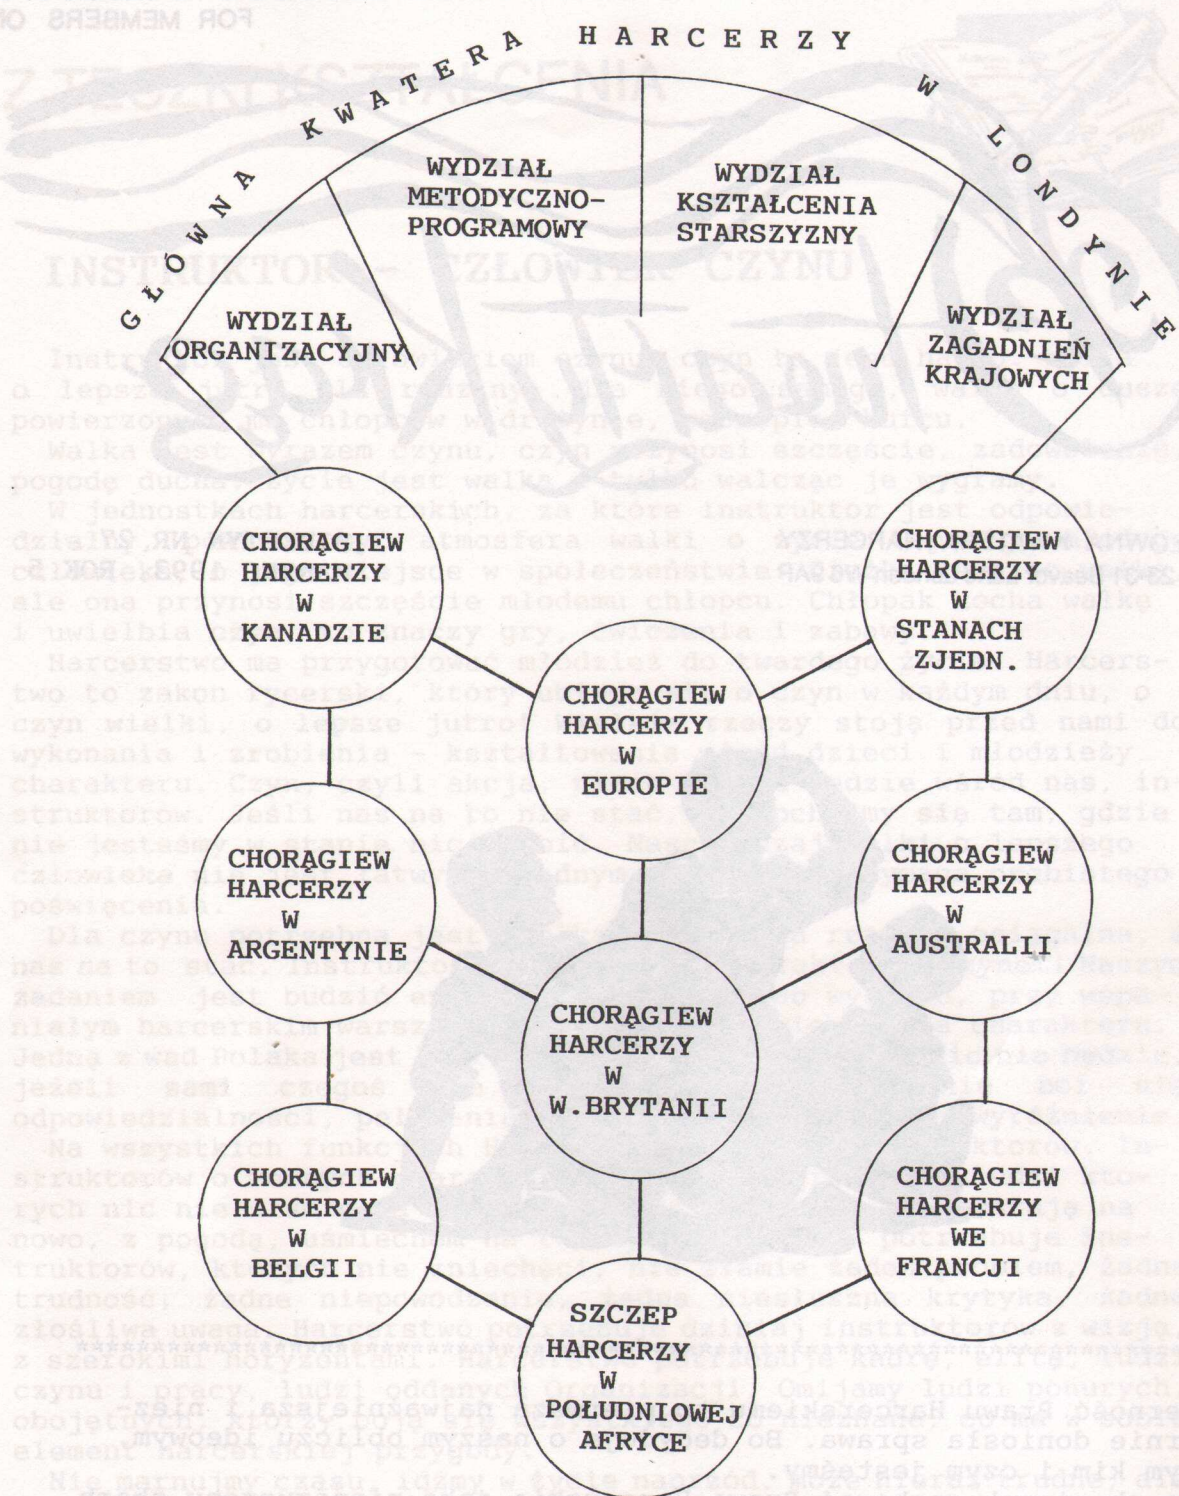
FOR MEMBERS O

GŁÓWNA KWATERA HARCERZY W LONDYNIE

WYDZIAŁ METODYCZNO-PROGRAMOWY

WYDZIAŁ KSZTAŁCENIA STARSZYZNY

WYDZIAŁ ORGANIZACYJNY

WYDZIAŁ ZAGADNIEŃ KRAJOWYCH

CHORĄGIEW HARCERZY W KANADZIE

CHORĄGIEW HARCERZY W STANACH ZJEDN.

CHORĄGIEW HARCERZY W EUROPIE

CHORĄGIEW HARCERZY W ARGENTYNIE

CHORĄGIEW HARCERZY W AUSTRALII

CHORĄGIEW HARCERZY W W.BRYTANII

CHORĄGIEW HARCERZY W BELGII

CHORĄGIEW HARCERZY WE FRANCJI

SZCZEP HARCERZY W POŁUDNIOWEJ AFRYCE